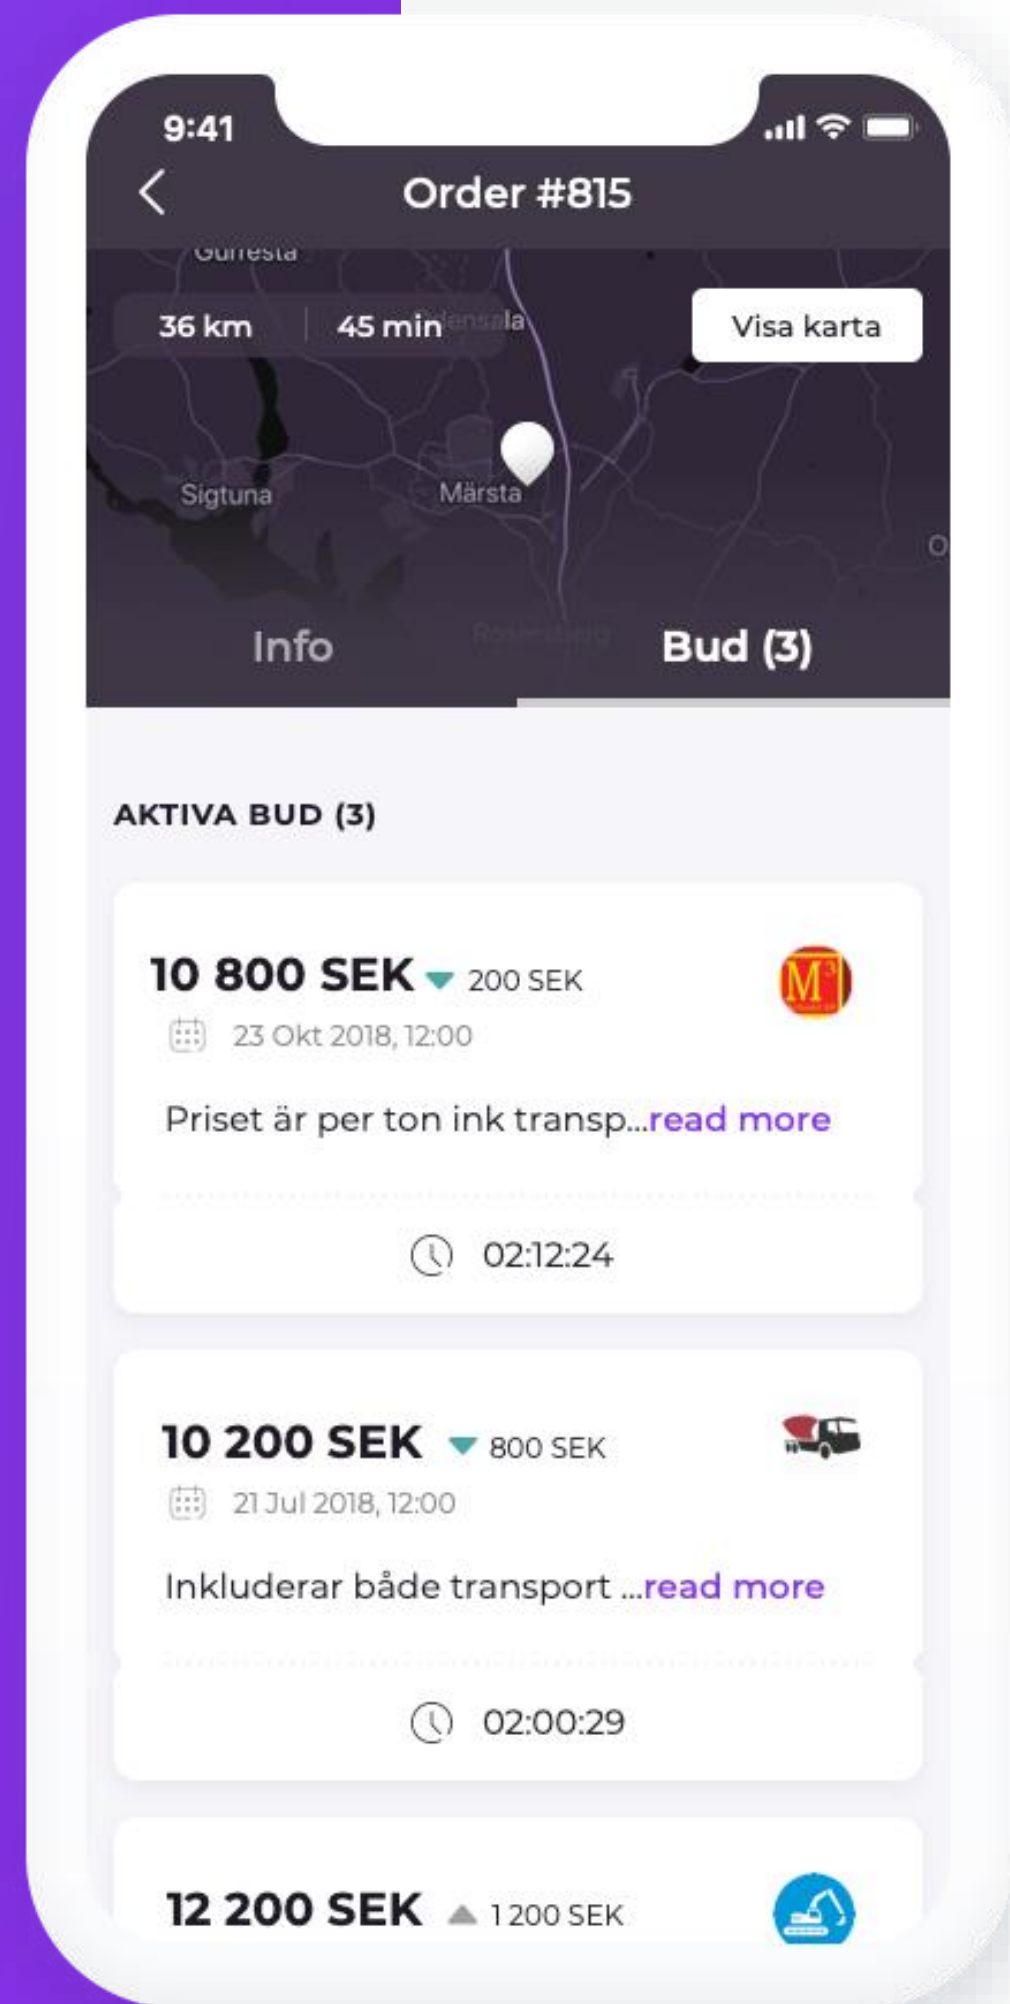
9:41

Order #815

Gustavsberg

36 km | 45 min

Visa karta

Sigtuna

Märsta

Info

Bud (3)

AKTIVA BUD (3)

10 800 SEK 200 SEK

23 Okt 2018, 12:00

Priset är per ton ink transp...read more

02:12:24

10 200 SEK 800 SEK

21 Jul 2018, 12:00

Inkluderar både transport ...read more

02:00:29

12 200 SEK 1 200 SEK